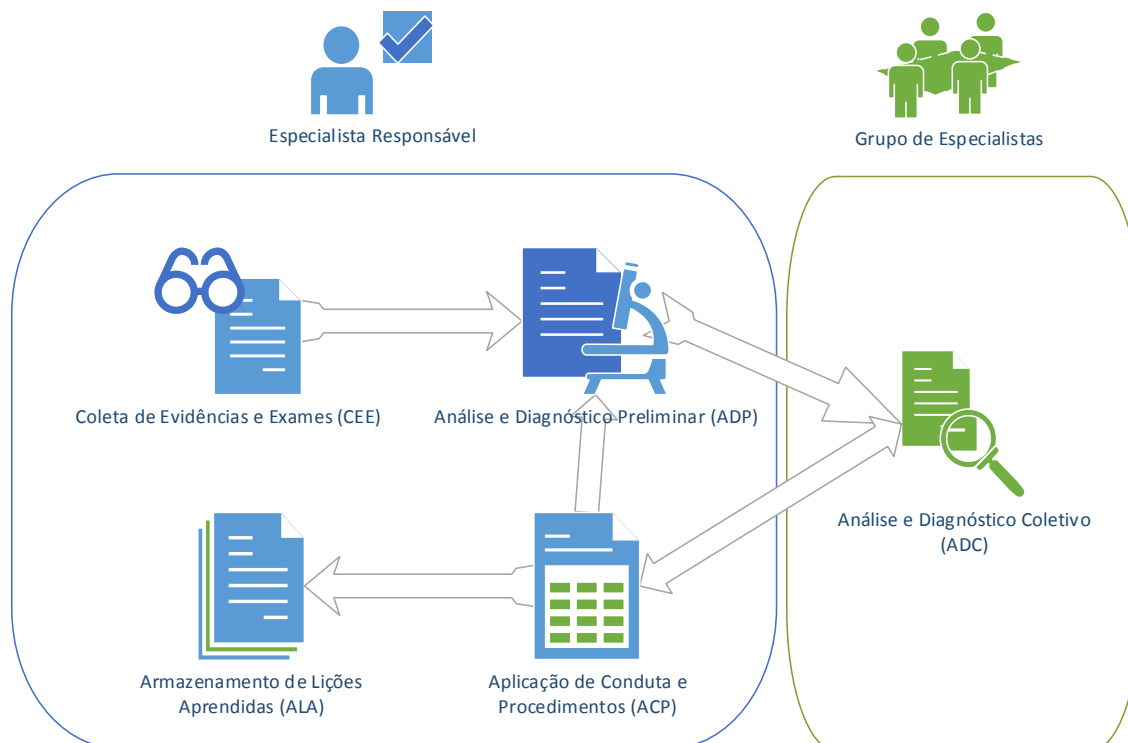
Especialista Responsável

Grupo de Especialistas

Coleta de Evidências e Exames (CEE)

Análise e Diagnóstico Preliminar (ADP)

Análise e Diagnóstico Coletivo (ADC)

Armazenamento de Lições Aprendidas (ALA)

Aplicação de Conduta e Procedimentos (ACP)